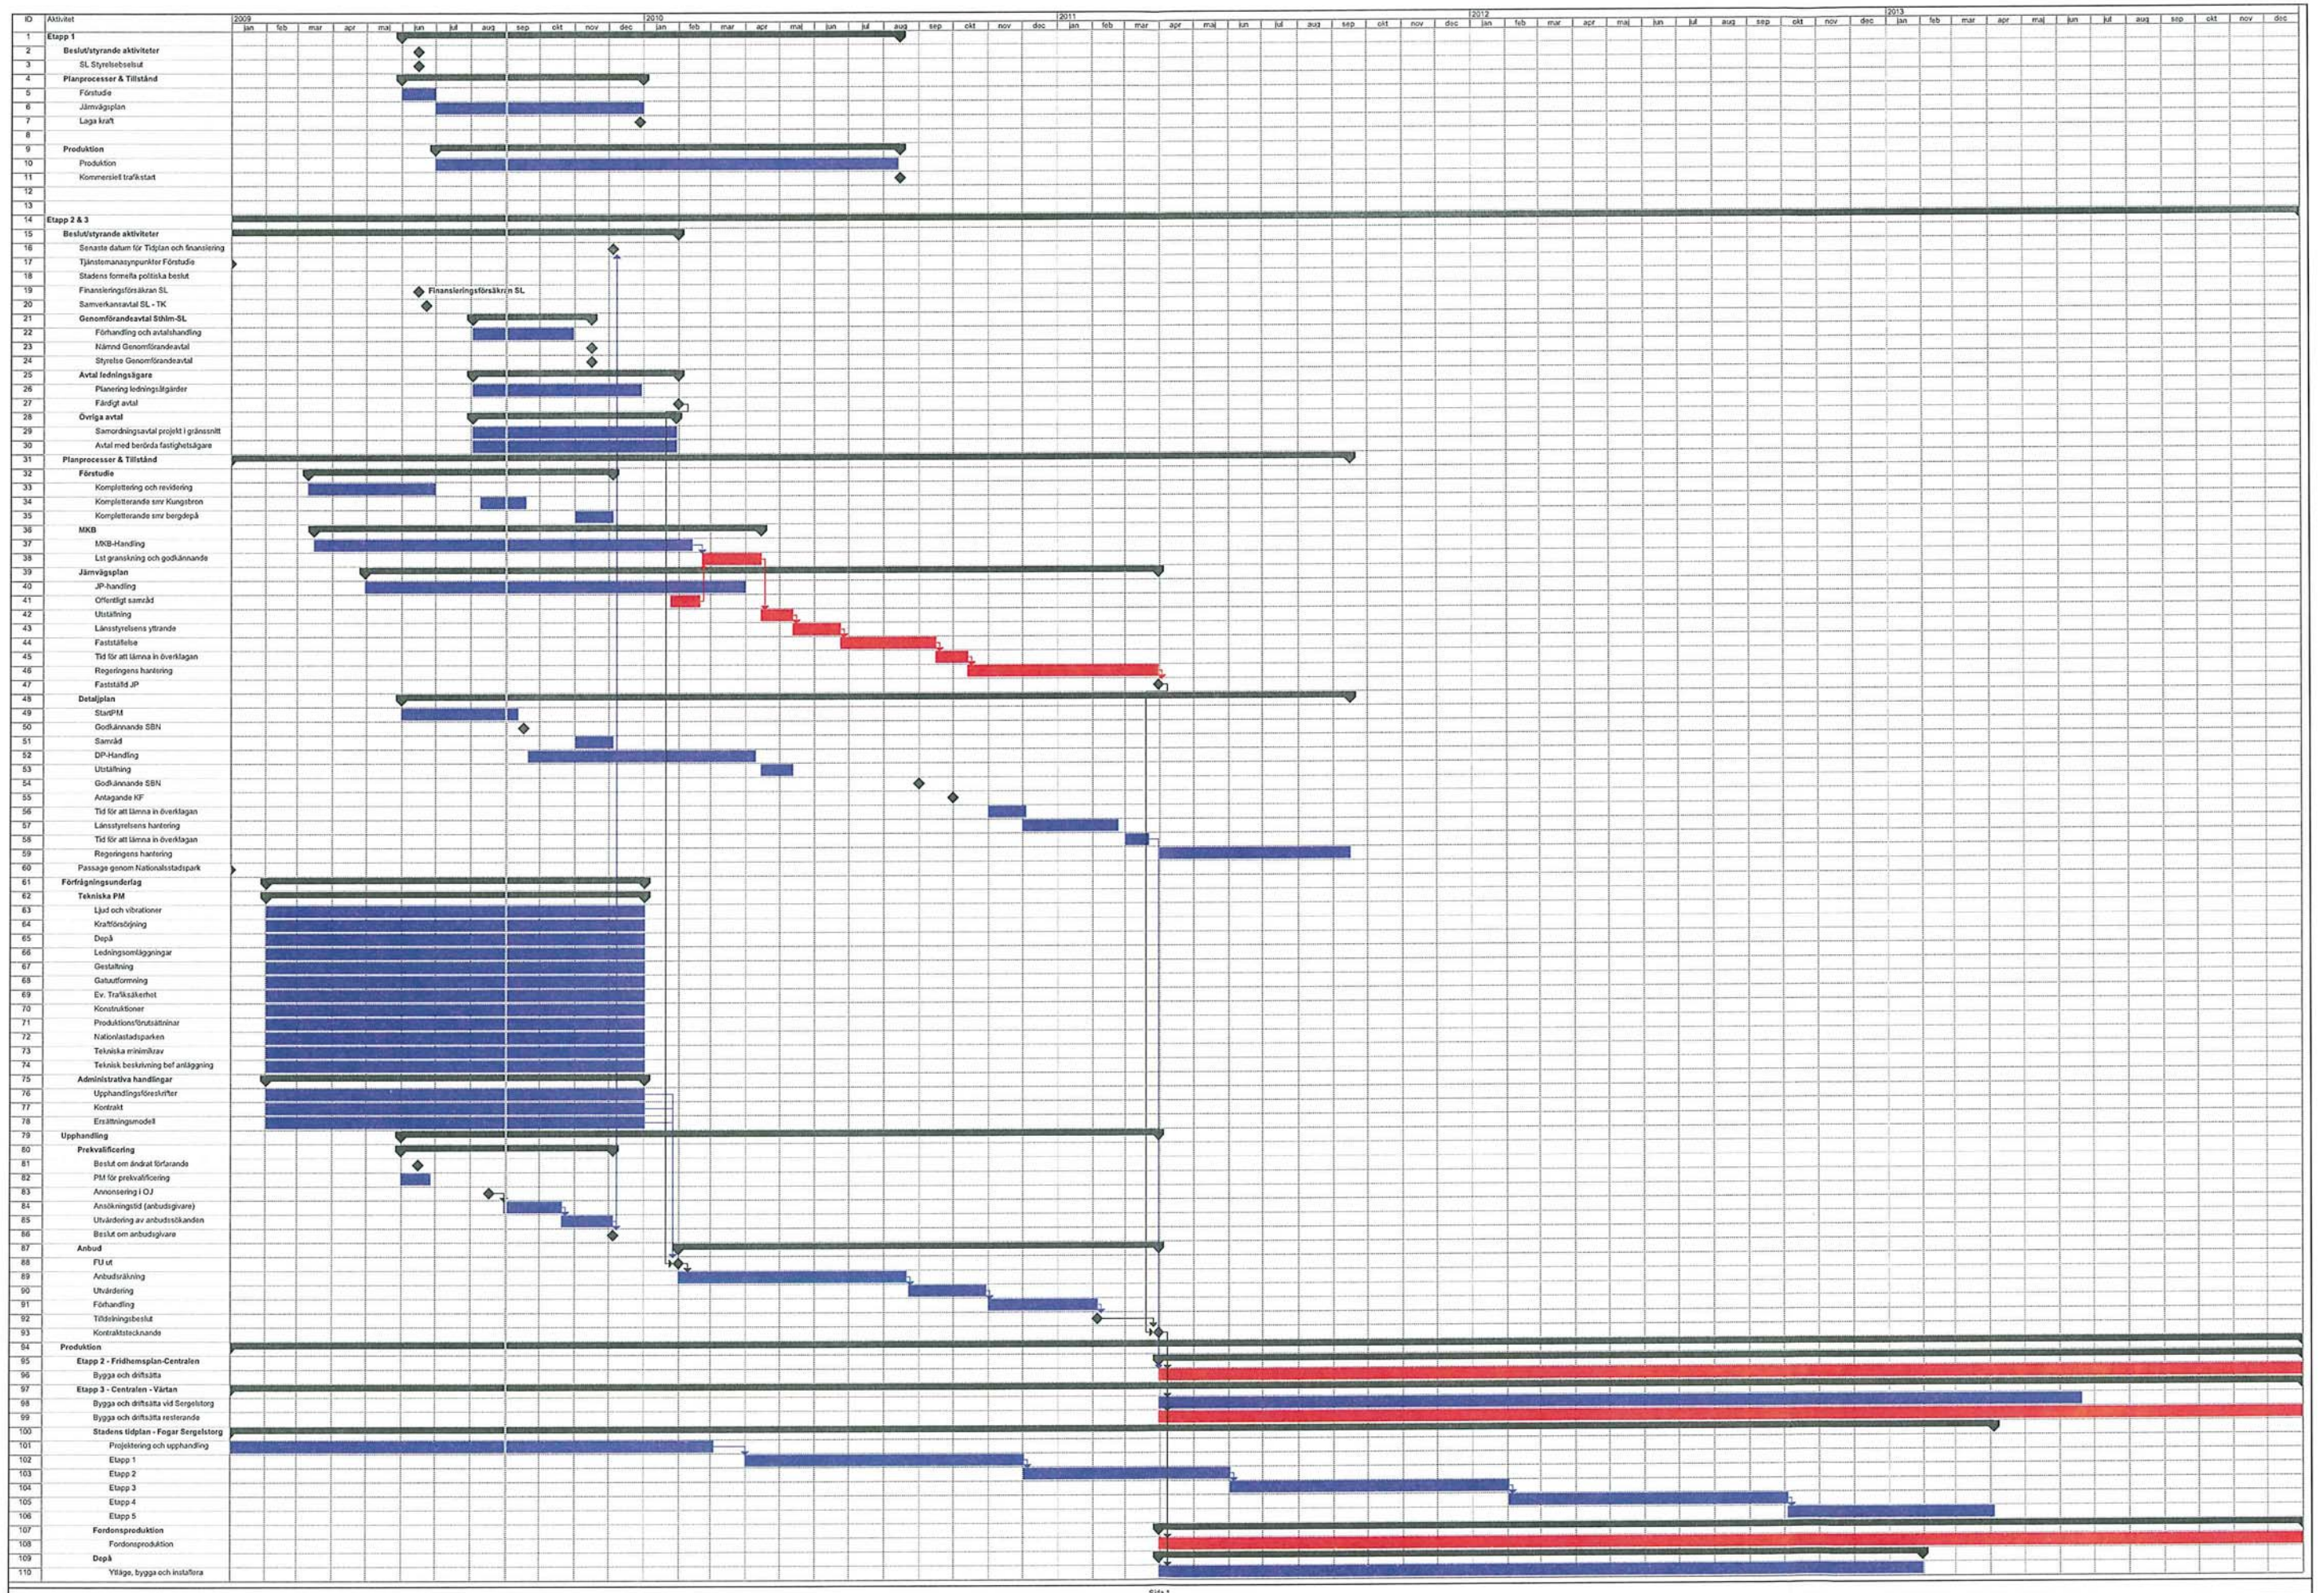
| ID | Aktivitet |
|---|---|
| 1 | Etapp 1 |
| 2 | Beslut/styrande aktiviteter |
| 3 | SL Styrelsebeslut |
| 4 | Planprocesser & Tillstånd |
| 5 | Förstudie |
| 6 | Järnvägsplan |
| 7 | Laga kraft |
| 8 | |
| 9 | Produktion |
| 10 | Produktion |
| 11 | Kommersiell trafikstart |
| 12 | |
| 13 | |
| 14 | Etapp 2 & 3 |
| 15 | Beslut/styrande aktiviteter |
| 16 | Senaste datum för Tidplan och finansiering |
| 17 | Tjänstemanasynpunkter Förstudie |
| 18 | Stadens formella politiska beslut |
| 19 | Finansieringsförsäkran SL |
| 20 | Samverkansavtal SL - TK |
| 21 | Genomförandeavtal Sthlm-SL |
| 22 | Förhandling och avtalshandling |
| 23 | Nämnd Genomförandeavtal |
| 24 | Styrelse Genomförandeavtal |
| 25 | Avtal ledningsägare |
| 26 | Planering ledningsåtgärder |
| 27 | Färdigt avtal |
| 28 | Övriga avtal |
| 29 | Samordningsavtal projekt i gränssnitt |
| 30 | Avtal med berörda fastighetsägare |
| 31 | Planprocesser & Tillstånd |
| 32 | Förstudie |
| 33 | Komplettering och revidering |
| 34 | Kompletterande smr Kungsbron |
| 35 | Kompletterande smr bergdepå |
| 36 | MKB |
| 37 | MKB-Handling |
| 38 | Lst granskning och godkännande |
| 39 | Järnvägsplan |
| 40 | JP-handling |
| 41 | Offentligt samråd |
| 42 | Utställning |
| 43 | Länsstyrelsens yttrande |
| 44 | Fastställelse |
| 45 | Tid för att lämna in överklagan |
| 46 | Regeringens hantering |
| 47 | Fastställd JP |
| 48 | Detaljplan |
| 49 | StartPM |
| 50 | Godkännande SBN |
| 51 | Samråd |
| 52 | DP-Handling |
| 53 | Utställning |
| 54 | Godkännande SBN |
| 55 | Antagande KF |
| 56 | Tid för att lämna in överklagan |
| 57 | Länsstyrelsens hantering |
| 58 | Tid för att lämna in överklagan |
| 59 | Regeringens hantering |
| 60 | Passage genom Nationalstadspark |
| 61 | Förfrågningsunderlag |
| 62 | Tekniska PM |
| 63 | Ljud och vibrationer |
| 64 | Kraftförsörjning |
| 65 | Depå |
| 66 | Ledningsomläggningar |
| 67 | Gestaltning |
| 68 | Gatuutformning |
| 69 | Ev. Trafiksäkerhet |
| 70 | Konstruktioner |
| 71 | Produktionsförutsättningar |
| 72 | Nationalstadsparken |
| 73 | Tekniska minimikrav |
| 74 | Teknisk beskrivning bef anläggning |
| 75 | Administrativa handlingar |
| 76 | Upphandlingsföreskrifter |
| 77 | Kontrakt |
| 78 | Ersättningsmodell |
| 79 | Upphandling |
| 80 | Prekvalificering |
| 81 | Beslut om ändrat förfarande |
| 82 | PM för prekvalificering |
| 83 | Annonsering i OJ |
| 84 | Ansökningstid (anbudsgivare) |
| 85 | Utvärdering av anbudssökanden |
| 86 | Beslut om anbudsgivare |
| 87 | Anbud |
| 88 | FU ut |
| 89 | Anbudsräkning |
| 90 | Utvärdering |
| 91 | Förhandling |
| 92 | Tilldelningsbeslut |
| 93 | Kontraktstecknande |
| 94 | Produktion |
| 95 | Etapp 2 - Fridhemsplan-Centralen |
| 96 | Bygga och driftsätta |
| 97 | Etapp 3 - Centralen - Värtan |
| 98 | Bygga och driftsätta vid Sergelstorg |
| 99 | Bygga och driftsätta resterande |
| 100 | Stadens tidplan - Fogar Sergelstorg |
| 101 | Projektering och upphandling |
| 102 | Etapp 1 |
| 103 | Etapp 2 |
| 104 | Etapp 3 |
| 105 | Etapp 4 |
| 106 | Etapp 5 |
| 107 | Fordonsproduktion |
| 108 | Fordonsproduktion |
| 109 | Depå |
| 110 | Yttäge, bygga och installera |

2009 jan feb mar apr maj jun jul aug sep okt nov dec 2010 jan feb mar apr maj jun jul aug sep okt nov dec 2011 jan feb mar apr maj jun jul aug sep okt nov dec 2012 jan feb mar apr maj jun jul aug sep okt nov dec 2013 jan feb mar apr maj jun jul aug sep okt nov dec

Finansieringsförsäkran SL

Sida 1